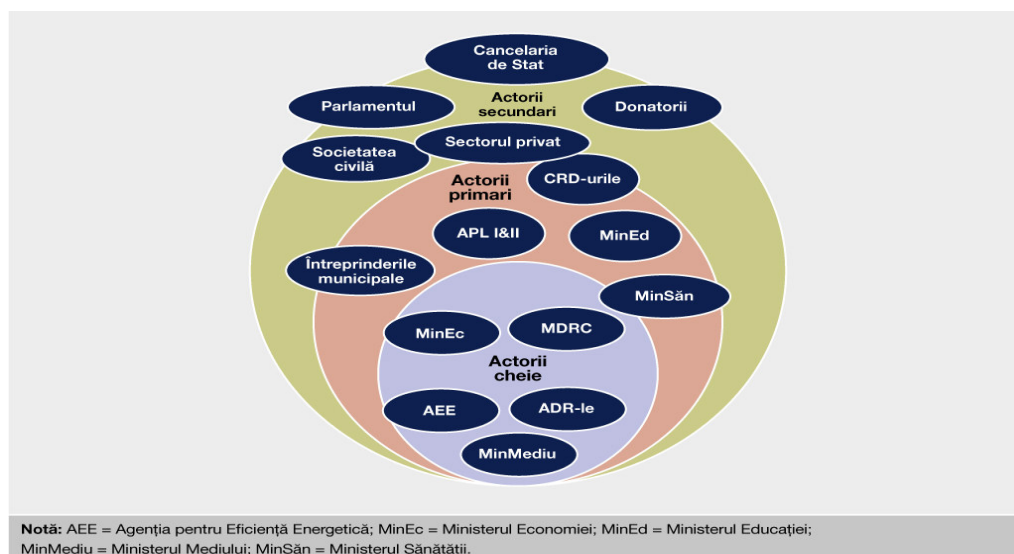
Cancelaria de Stat

Parlamentul

Actorii secundari

Donatorii

Sectorul privat

Societatea civilă

Actorii primari

CRD-urile

APL I&II

MinEd

Întreprinderile municipale

MinSăn

MinEc

MDRC

Actorii cheie

AEE

ADR-le

MinMediu

**Notă:** AEE = Agenția pentru Eficiență Energetică; MinEc = Ministerul Economiei; MinEd = Ministerul Educației; MinMediu = Ministerul Mediului; MinSăn = Ministerul Sănătății.